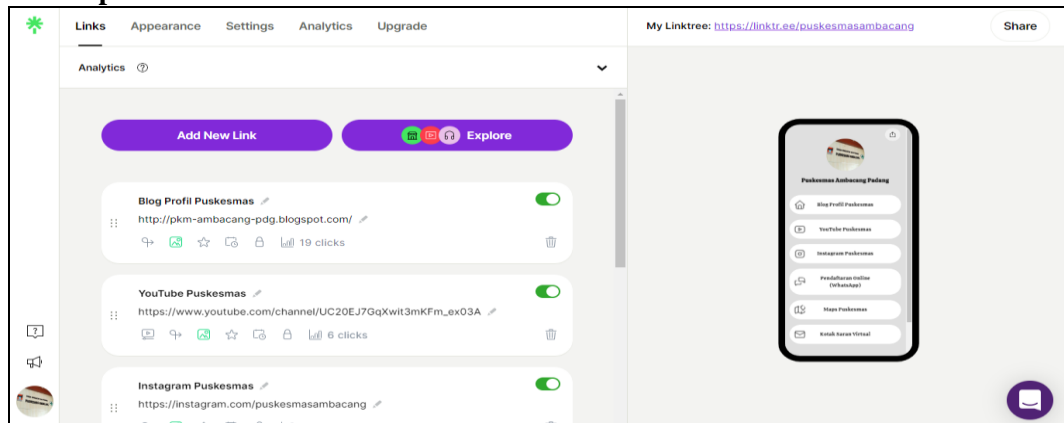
Links Appearance Settings Analytics Upgrade

My Linktree: https://linktr.ee/puskesmasambacang

Share

Analytics

Add New Link

Explore

Blog Profil Puskesmas

http://pkm-ambacang-pdg.blogspot.com/

19 clicks

YouTube Puskesmas

https://www.youtube.com/channel/UC20EJ7GqXwit3mKFm_ex03A

6 clicks

Instagram Puskesmas

https://instagram.com/puskesmasambacang

Puskesmas Ambacang Padang

Blog Profil Puskesmas

YouTube Puskesmas

Instagram Puskesmas

Pendaftaran Online (WhatsApp)

Maps Puskesmas

Kotak Saran Virtual